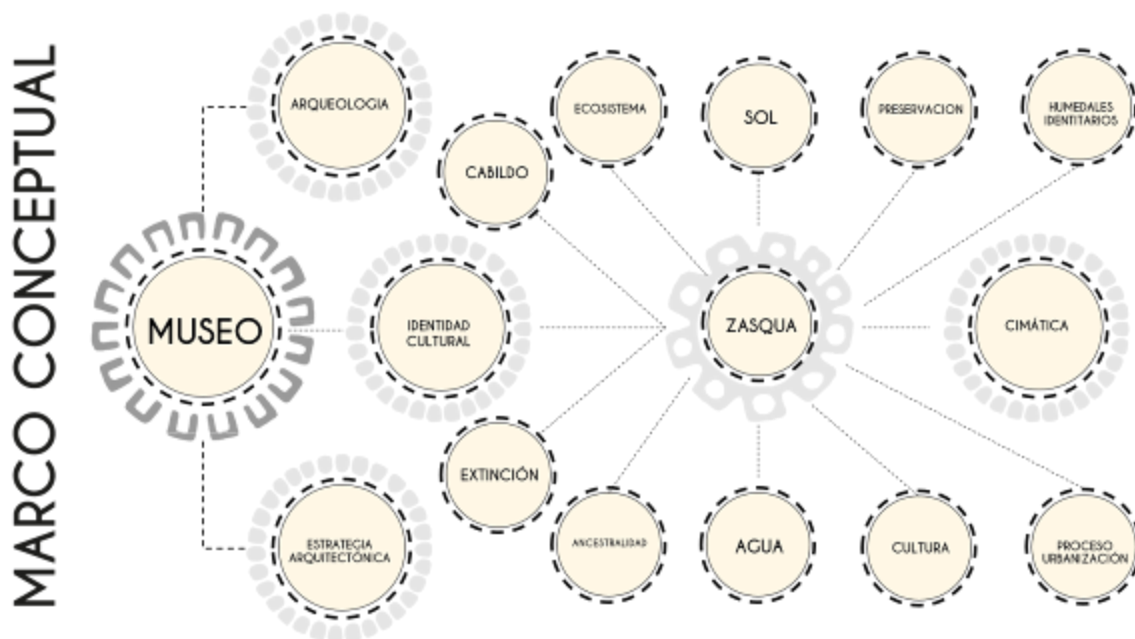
MARCO CONCEPTUAL

ARQUEOLOGIA

MUSEO

ESTRATEGIA ARQUITECTÓNICA

CABILDO

IDENTIDAD CULTURAL

EXTINCIÓN

ECOSISTEMA

SOL

PRESERVACION

HUMEDALES IDENTITARIOS

ZASQUA

CIMÁTICA

ANCESTRALIDAD

AGUA

CULTURA

PROCESO URBANIZACIÓN